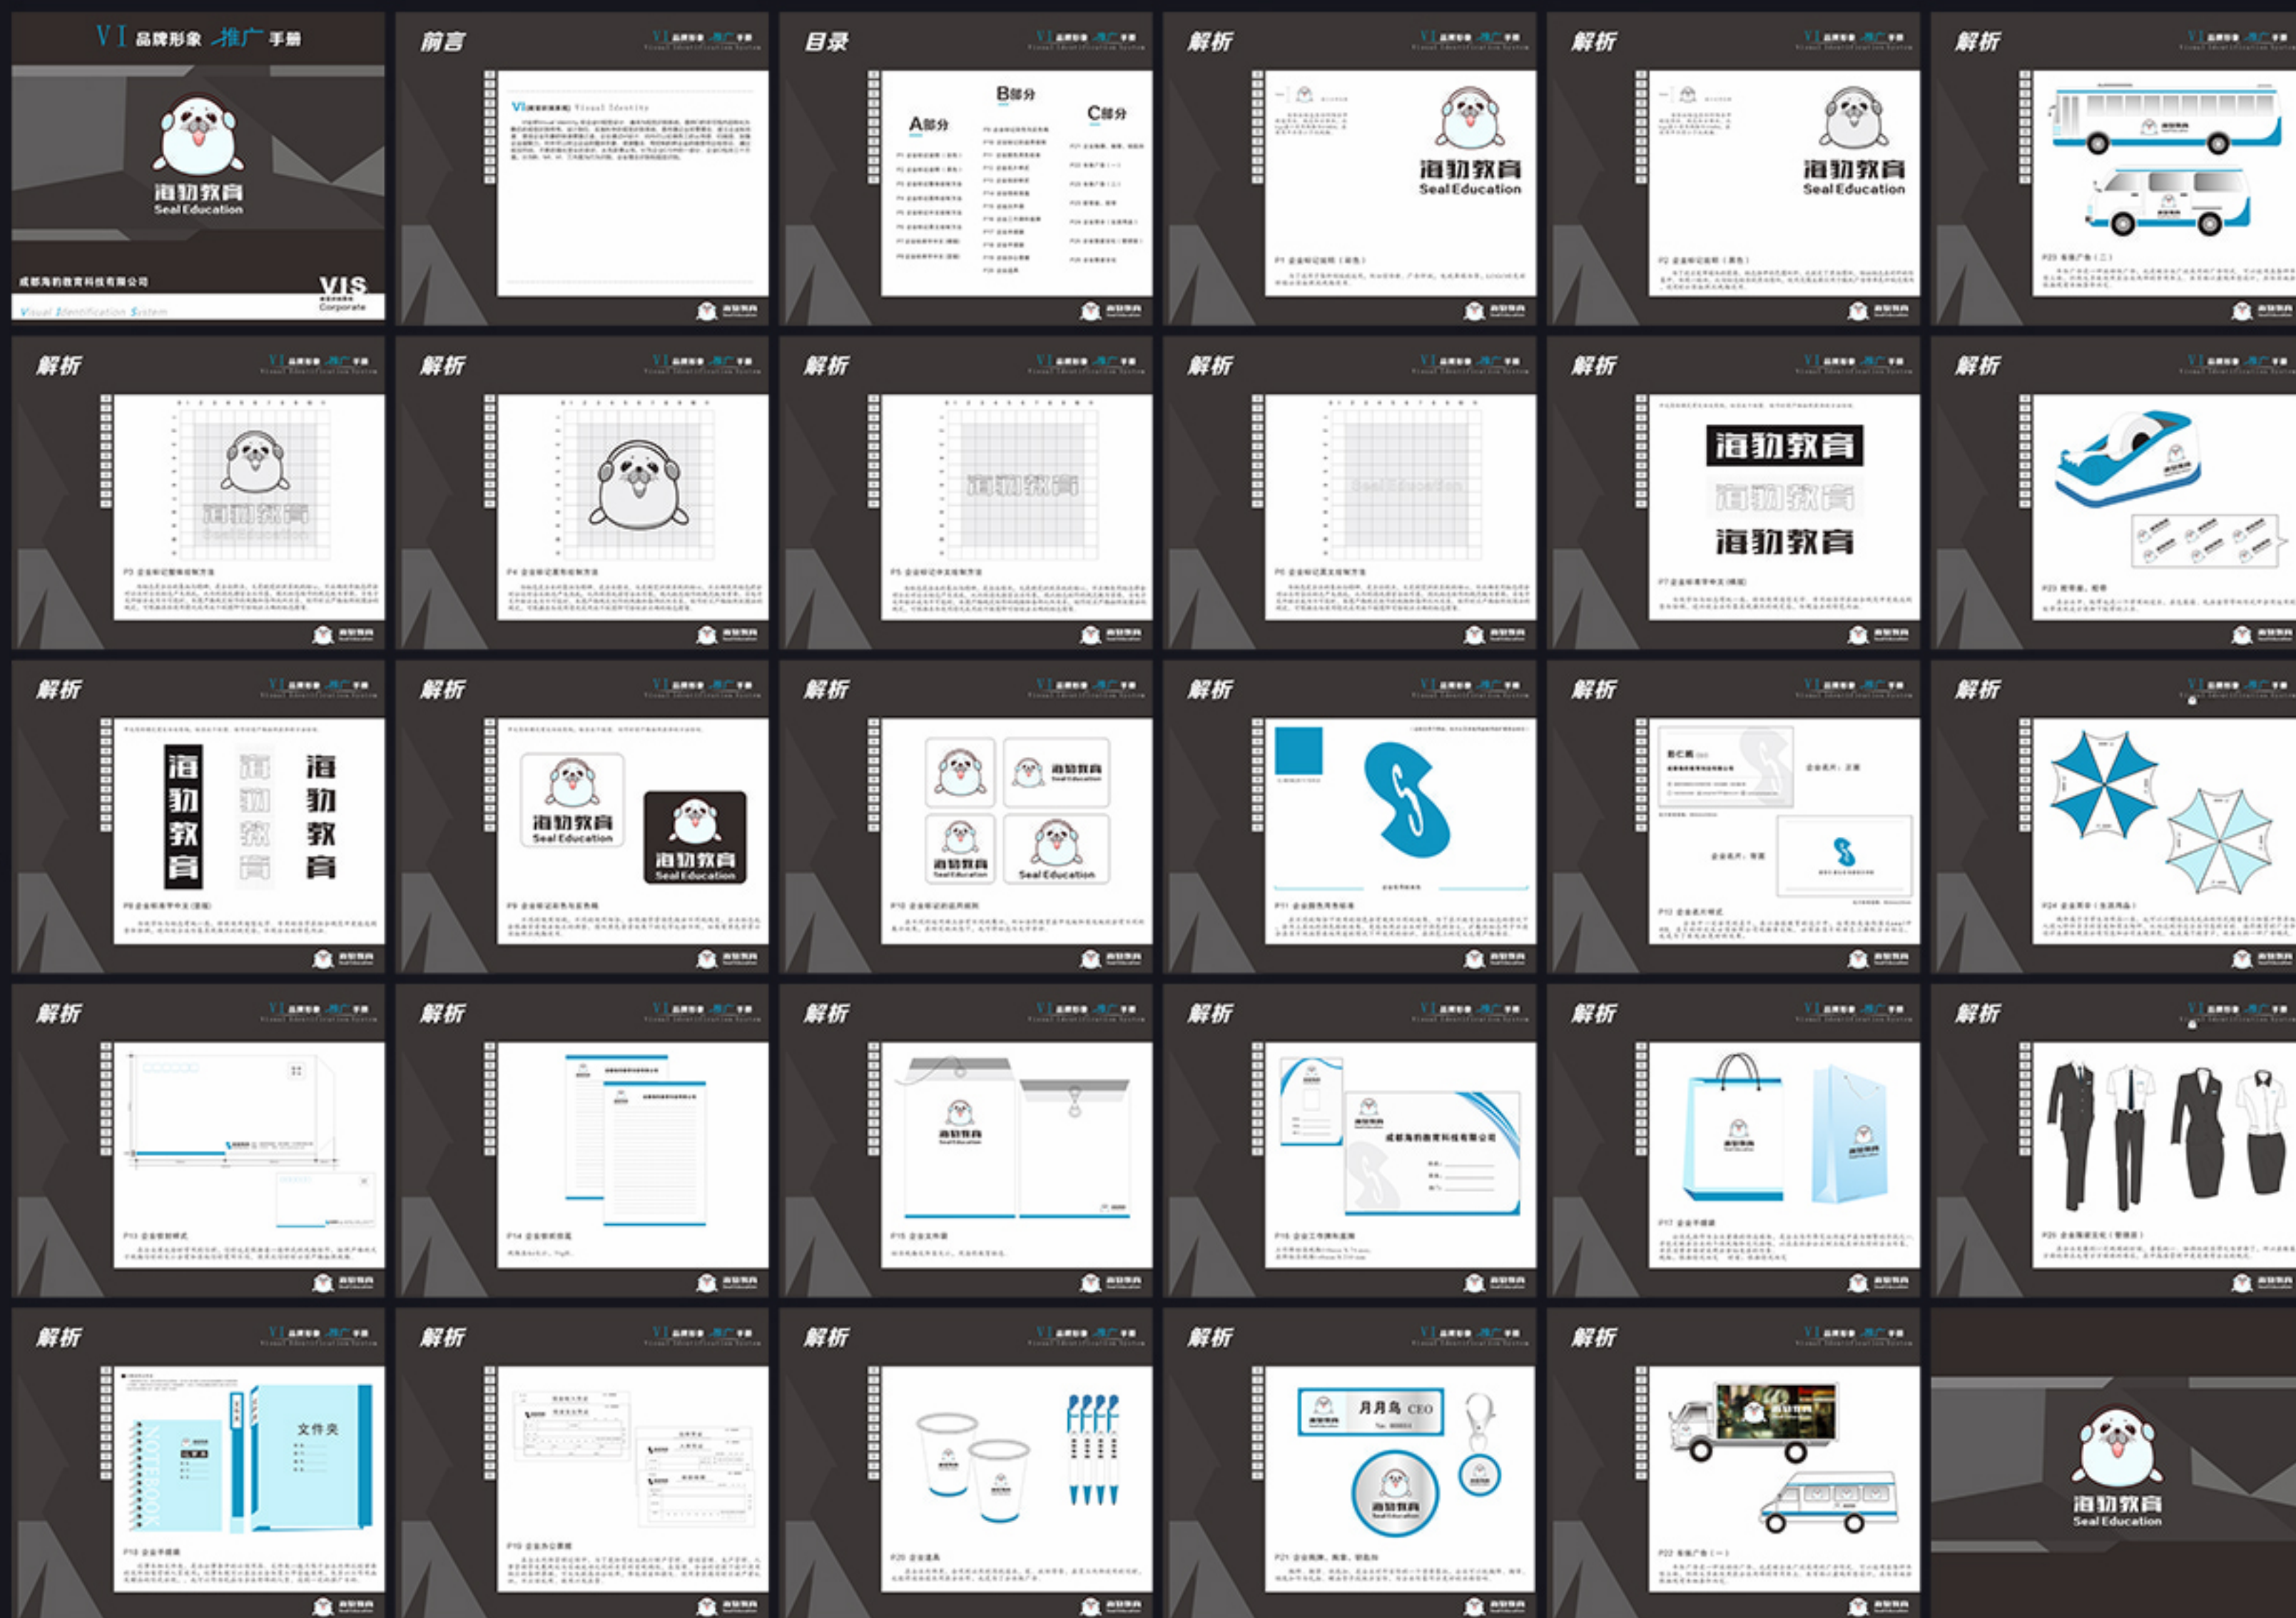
VI 品牌形象 推广 手册

海豹教育
Seal Education

成都海豹教育科技有限公司

VIS
Corporate
Visual Identification System

前言

目录

A部分

B部分

C部分

解析

海豹教育
Seal Education

海豹教育

海豹教育

海豹教育

海
豹
教
育

海豹教育
Seal Education

海豹教育
Seal Education

海豹教育
Seal Education

海豹教育
Seal Education

文件夹

NOTEBOOK

月月鸟 CEO

海豹教育
Seal Education